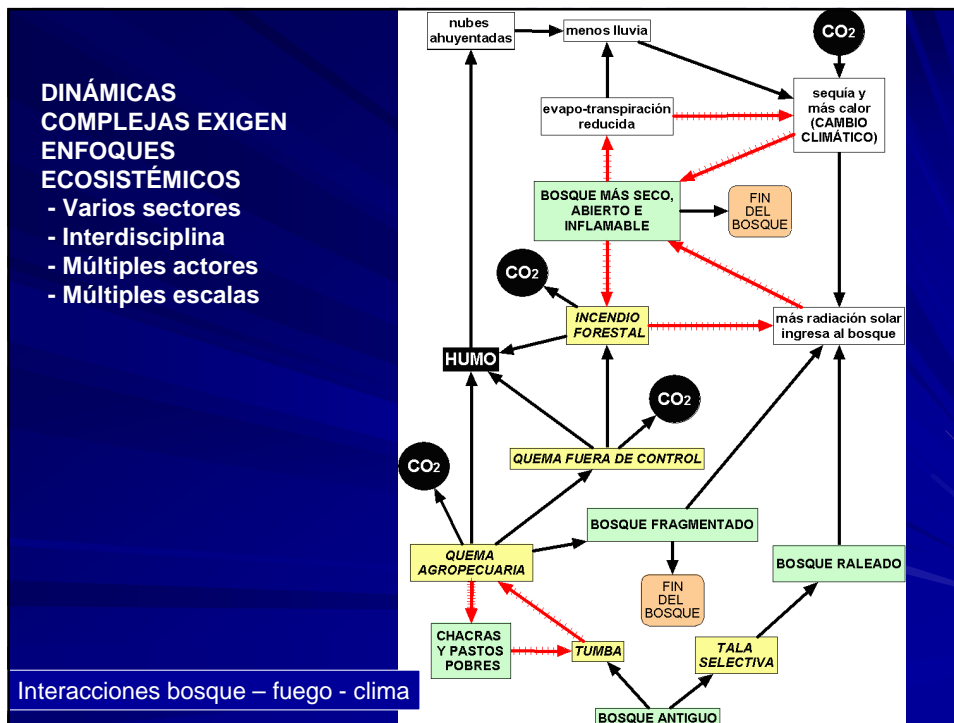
DINÁMICAS COMPLEJAS EXIGEN ENFOQUES ECOSISTÉMICOS
- Varios sectores
- Interdisciplina
- Múltiples actores
- Múltiples escalas

nubes ahuyentadas

menos lluvia

$CO_2$

evapo-transpiración reducida

sequía y más calor (CAMBIO CLIMÁTICO)

BOSQUE MÁS SECO, ABIERTO E INFLAMABLE

FIN DEL BOSQUE

$CO_2$

INCENDIO FORESTAL

más radiación solar ingresa al bosque

HUMO

$CO_2$

$CO_2$

QUEMA FUERA DE CONTROL

BOSQUE FRAGMENTADO

QUEMA AGROPECUARIA

FIN DEL BOSQUE

BOSQUE RALEADO

CHACRAS Y PASTOS POBRES

TUMBA

TALA SELECTIVA

BOSQUE ANTIGUO

Interacciones bosque – fuego - clima